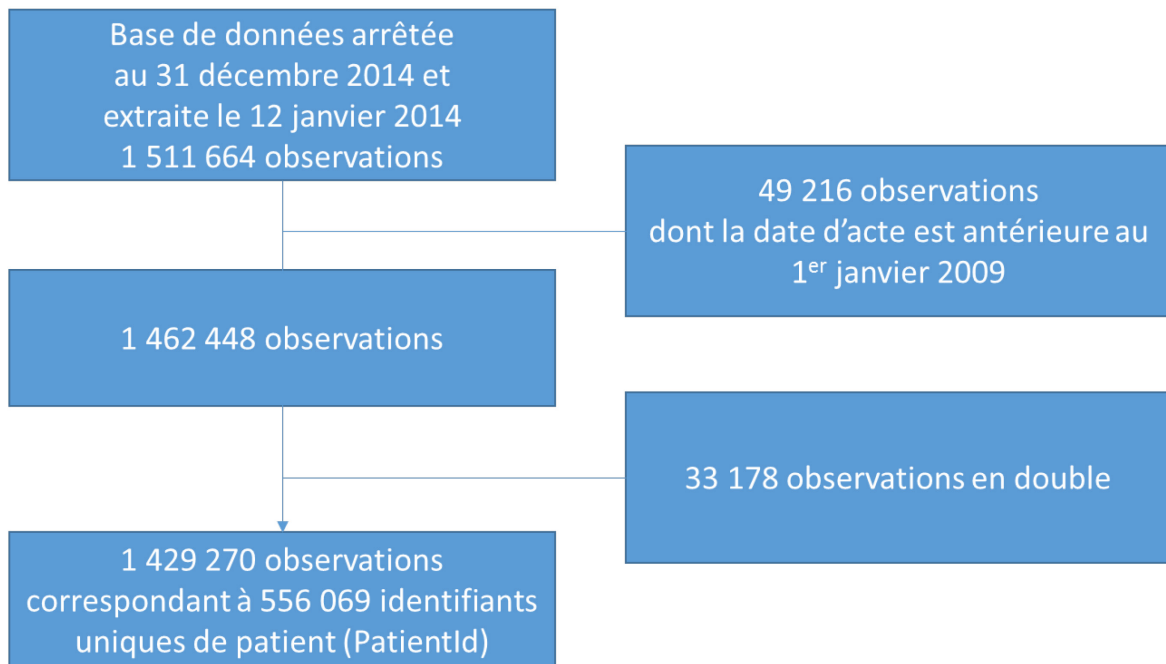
Base de données arrêtée au 31 décembre 2014 et extraite le 12 janvier 2014
1 511 664 observations

49 216 observations dont la date d'acte est antérieure au 1$^{er}$ janvier 2009

1 462 448 observations

33 178 observations en double

1 429 270 observations correspondant à 556 069 identifiants uniques de patient (PatientId)